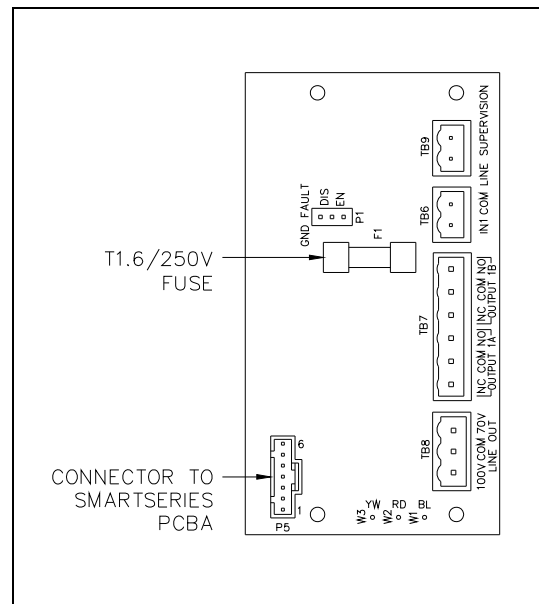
SUPERVISION
LINE
TB9

IN1 COM
TB6

GND FAULT
DIS
EN
P1
F1

T1.6/250V
FUSE

NC COM NO
OUTPUT 1B
NC COM NO
OUTPUT 1A
TB7

100V COM 70V
LINE OUT
TB8

6
1
P5

CONNECTOR TO
SMARTSERIES
PCBA

W3 YW
W2 RD
W1 BL